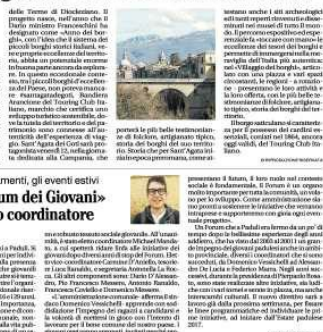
delle Terme di Diocleziano. Il progetto nasce, nell'anno che il Dario Miniera Franceschini ha designato come «Anno del borgo», con l'idea che il sistema dei piccoli borghi storici italiani, vero proprio scrigno di bellezze di preziosità, abbia un potenziale enorme in buona parte ancora da esplorare. In questo eccezionale contesto, tra i piccoli borghi d'eccellenza del Paese, non poteva mancare Sant'Agata dei Goti, Bandiera Arancione del Touring Club Italiano, marchio che certifica uno sviluppo turistico sostenibile, dovuto la tutela del territorio e del patrimonio sono connesse all'autenticità dell'esperienza di viaggio. Sant'Agata dei Goti sarà protagonista venerdì 12, nella giornata dedicata alla Campania, che

porterà le più belle testimonianze di folclore, artigianato tipico, storia dei borghi del suo territorio. Storia che per Sant'Agata sei inizia epoca preromana, come at-

testano anche i siti archeologici e tutti i reperti rinvenuti e di quel museo civico, di cui si attende l'apertura. Il percorso espositivo e di esperienza farà conoscere ai visitatori le eccellenze dei tesori dei borghi e garantirà l'immagine attiva e meravigliosa dell'Italia più autentica del «Villaggio dei borghi», articolato con una piazza e vari spazi circostanti, le regioni e - a rotazione - presenteranno le loro attività e le loro storie, tra cui le più belle testimonianze di folclore, artigianato tipico, storia dei borghi del territorio.
Il borgo saticulano si caratterizza per il possesso del castello medievale, costruito nel 1864, ancora oggi vallato, del Touring Club Italiano.
© RIPRODUZIONE RISERVATA

amenti, gli eventi estivi
um dei Giovani»
coordinatore

a Paduli. Si ... per giovani ... vita politica ... presenta della ... per i Giovani ... il quarto ... comunale. ... Colle al ... coordinatore ... due presidenti ... Urbani, ... Improtta, ... ventiquattro ... comunale ... e di vita pub-

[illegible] e rafforzato il tessuto sociale giovanile. All'unanimità, il «Forum dei Giovani» ha eletto coordinatore Michael Mancino, a cui spetterà stare il compito di dirigere e delle iniziative dei giovani dopo diverso anni di stop del Forum. Eletto consigliere Carmine D'Amelio, vicecoordinatore Luca Ranaldo, segretaria Antonella La Rocca. Gli altri componenti sono: Dario D'Alessandro, Pio Francesco Meneses, Antonio Ranaldo, Francesco Cordella e Domenico Messere.
«L'amministrazione comunale - afferma Il sindaco Domenico Vessichelli - approvata con soddisfazione l'impegno dei ragazzi a candidarsi e la volontà di mettersi in gioco con l'intento di lavorare per il bene comune del nostro paese. I

presentano il futuro, il loro ruolo nel contesto sociale è fondamentale. Il Forum è un organo molto importante per tutta la comunità, un volano per lo sviluppo. Come amministrazione siamo pronti a sostenere le iniziative che verranno intraprese e supportarvi con giovani ogni eventuale progetto».
Da Forum che a Paduli era fermo da un po' di tempo dopo la brillante esperienza degli anni addietro, che ha visto dal 2003 al 2011 un gruppo impegnato dei giovani paludesi ottenere il contributo provinciale, diversi coordinatori che si sono succeduti, da Domenico Vessichelli ad Alessandro De Lucia e Federico Mauro. Negli anni successivi, durante la pandemia di Coronavirus, inoltre, sono state realizzate altre iniziative, sia individuali che con i servizi socio-sanitari. Il nuovo direttivo sarà a lavoro già dalle prossime settimane, per fissare le linee programmatiche ed individuare le prime iniziative, ad iniziare dall'Estate paludese 2017.